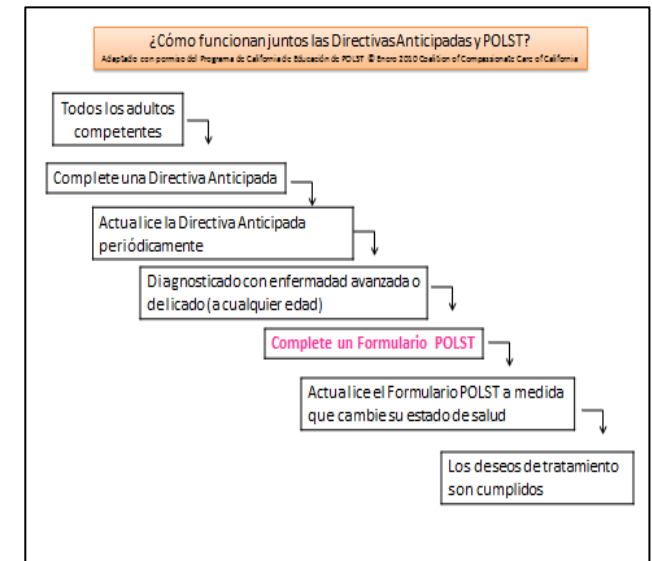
¿Cómo funcionan juntos las Directivas Anticipadas y POLST?
Adaptado con permiso del Programa de California de Educación de POLST © Enero 2010 Coalition of Compassionate Care of California

Todos los adultos competentes

Complete una Directiva Anticipada

Actualice la Directiva Anticipada periódicamente

Diagnosticado con enfermedad avanzada o delicado (a cualquier edad)

Complete un Formulario POLST

Actualice el Formulario POLST a medida que cambie su estado de salud

Los deseos de tratamiento son cumplidos